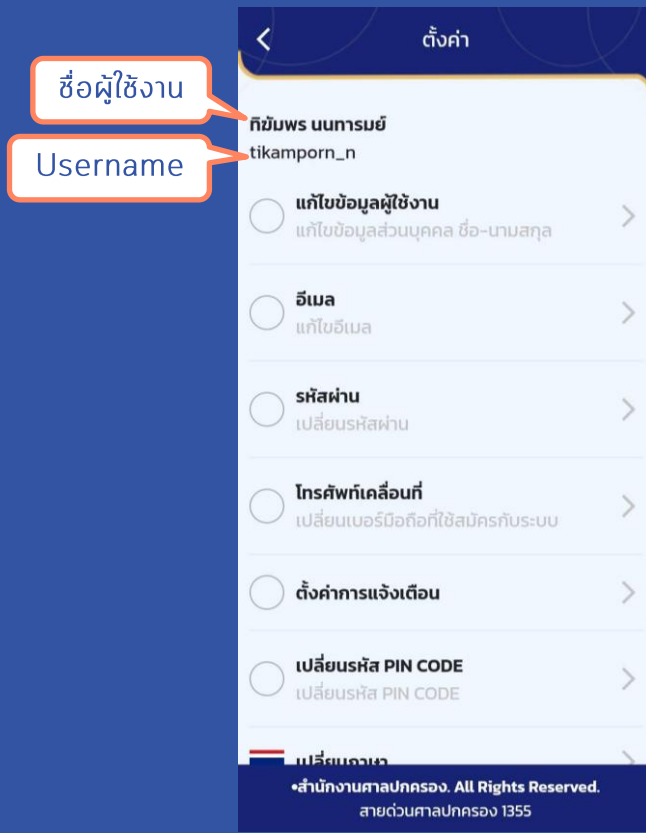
ชื่อผู้ใช้งาน

Username

ตั้งค่า

ฑิฆัมพร นนทารมย์
tikamporn_n

แก้ไขข้อมูลผู้ใช้งาน
แก้ไขข้อมูลส่วนบุคคล ชื่อ-นามสกุล

อีเมล
แก้ไขอีเมล

รหัสผ่าน
เปลี่ยนรหัสผ่าน

โทรศัพท์เคลื่อนที่
เปลี่ยนเบอร์มือถือที่ใช้สมัครกับระบบ

ตั้งค่าการแจ้งเตือน

เปลี่ยนรหัส PIN CODE
เปลี่ยนรหัส PIN CODE

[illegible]

•สำนักงานศาลปกครอง. All Rights Reserved.
สายด่วนศาลปกครอง 1355